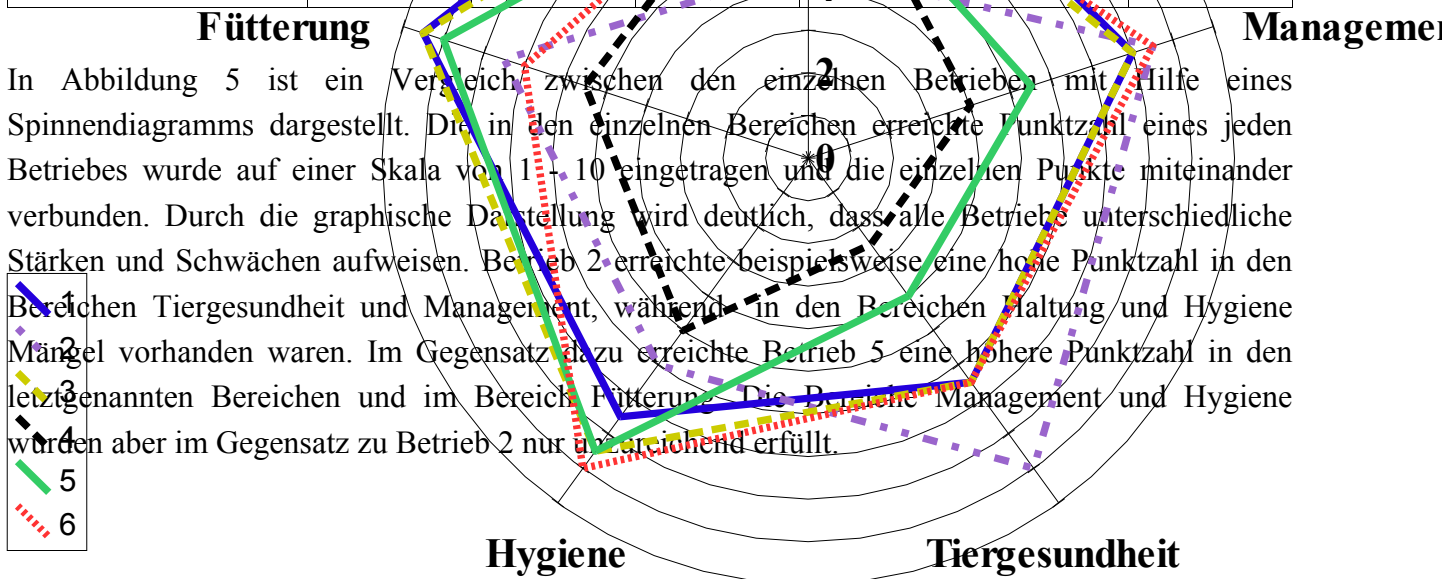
Fütterung

Managemen

2

0

In Abbildung 5 ist ein Vergleich zwischen den einzelnen Betrieben mit Hilfe eines Spinnendiagramms dargestellt. Die in den einzelnen Bereichen erreichte Punktzahl eines jeden Betriebes wurde auf einer Skala von 1 - 10 eingetragen und die einzelnen Punkte miteinander verbunden. Durch die graphische Darstellung wird deutlich, dass alle Betriebe unterschiedliche Stärken und Schwächen aufweisen. Betrieb 2 erreichte beispielsweise eine hohe Punktzahl in den Bereichen Tiergesundheit und Management, während in den Bereichen Haltung und Hygiene Mängel vorhanden waren. Im Gegensatz dazu erreichte Betrieb 5 eine höhere Punktzahl in den letztgenannten Bereichen und im Bereich Fütterung. Die Bereiche Management und Hygiene wurden aber im Gegensatz zu Betrieb 2 nur ausreichend erfüllt.

1
2
3
4
5
6

Hygiene

Tiergesundheit